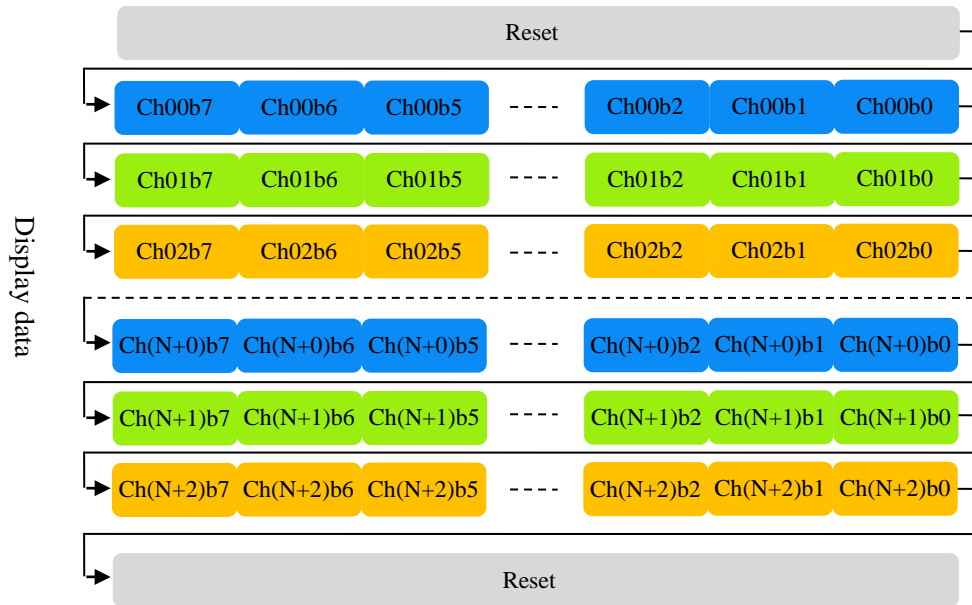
Reset

Display data

Ch00b7 Ch00b6 Ch00b5 ---- Ch00b2 Ch00b1 Ch00b0

Ch01b7 Ch01b6 Ch01b5 ---- Ch01b2 Ch01b1 Ch01b0

Ch02b7 Ch02b6 Ch02b5 ---- Ch02b2 Ch02b1 Ch02b0

Ch(N+0)b7 Ch(N+0)b6 Ch(N+0)b5 ---- Ch(N+0)b2 Ch(N+0)b1 Ch(N+0)b0

Ch(N+1)b7 Ch(N+1)b6 Ch(N+1)b5 ---- Ch(N+1)b2 Ch(N+1)b1 Ch(N+1)b0

Ch(N+2)b7 Ch(N+2)b6 Ch(N+2)b5 ---- Ch(N+2)b2 Ch(N+2)b1 Ch(N+2)b0

Reset